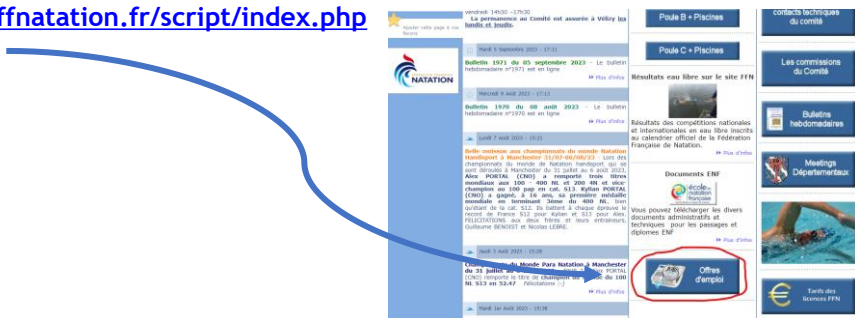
ffnatation.fr/script/index.php

Ajouter cette page à vos favoris

NATATION

vendredi 14h30 - 17h30
La permanence au Comité est assurée à Vélizy les lundis et jeudis.

Mardi 5 Septembre 2023 - 17:31

Bulletin 1971 du 05 septembre 2023 - Le bulletin hebdomadaire n°1971 est en ligne

Plus d'infos

Mercredi 9 Août 2023 - 17:13

Bulletin 1970 du 08 août 2023 - Le bulletin hebdomadaire n°1970 est en ligne

Plus d'infos

Lundi 7 Août 2023 - 10:21

Belle moisson aux championnats du monde Natation Handisport à Manchester 31/07-06/08/23 - Lors des championnats du monde de Natation handisport qui se sont déroulés à Manchester du 31 juillet au 6 août 2023, Alex PORTAL (CNO) a remporté trois titres mondiaux aux 100 - 400 NL et 200 4N et vice-champion au 100 pap en cat. S13. Kylian PORTAL (CNO) a gagné, à 16 ans, sa première médaille mondiale en terminant 3ème du 400 NL, bien qu'étant de la cat. S12. Ils battent à chaque épreuve le record de France S12 pour Kylian et S13 pour Alex. FELICITATIONS aux deux frères et leurs entraîneurs, Guillaume BENOIST et Nicolas LEBRE.

Lundi 3 Août 2023 - 15:28

Championnats du Monde Para Natation à Manchester du 31 juillet au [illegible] PORTAL (CNO) remporte le titre de champion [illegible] du 100 NL S13 en 52.47 Félicitations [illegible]

Plus d'infos

Mardi 1er Août 2023 - 19:38

Poule B + Piscines

Poule C + Piscines

Résultats eau libre sur le site FFN

Résultats des compétitions nationales et internationales en eau libre inscrits au calendrier officiel de la Fédération Française de Natation.

Plus d'infos

Documents ENF

école de natation française

Vous pouvez télécharger les divers documents administratifs et techniques pour les passages et diplômes ENF

Plus d'infos

Offres d'emploi

contacts techniques du comité

Les commissions du Comité

Bulletins hebdomadaires

Meetings Départementaux

Tarifs des licences FFN